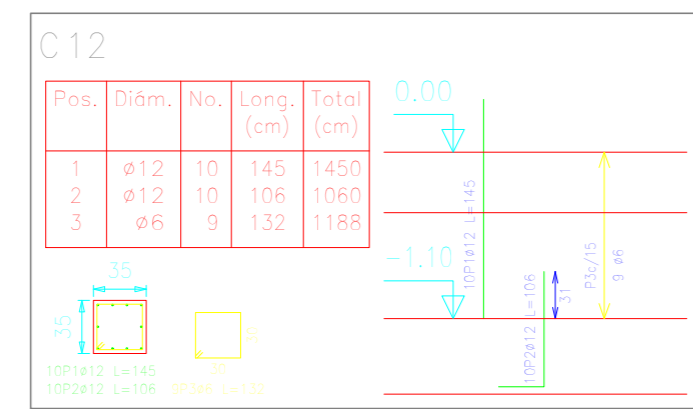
C 12

| Pos. | Diám. | No. | Long. (cm) | Total (cm) |
|---|---|---|---|---|
| 1<br>2<br>3 | ø12<br>ø12<br>ø6 | 10<br>10<br>9 | 145<br>106<br>132 | 1450<br>1060<br>1188 |

0.00

-1.10

10P1ø12 L=145

10P2ø12 L=106

31

P3c/15 9 ø6

35

35

10P1ø12 L=145
10P2ø12 L=106

30

30

9P3ø6 L=132